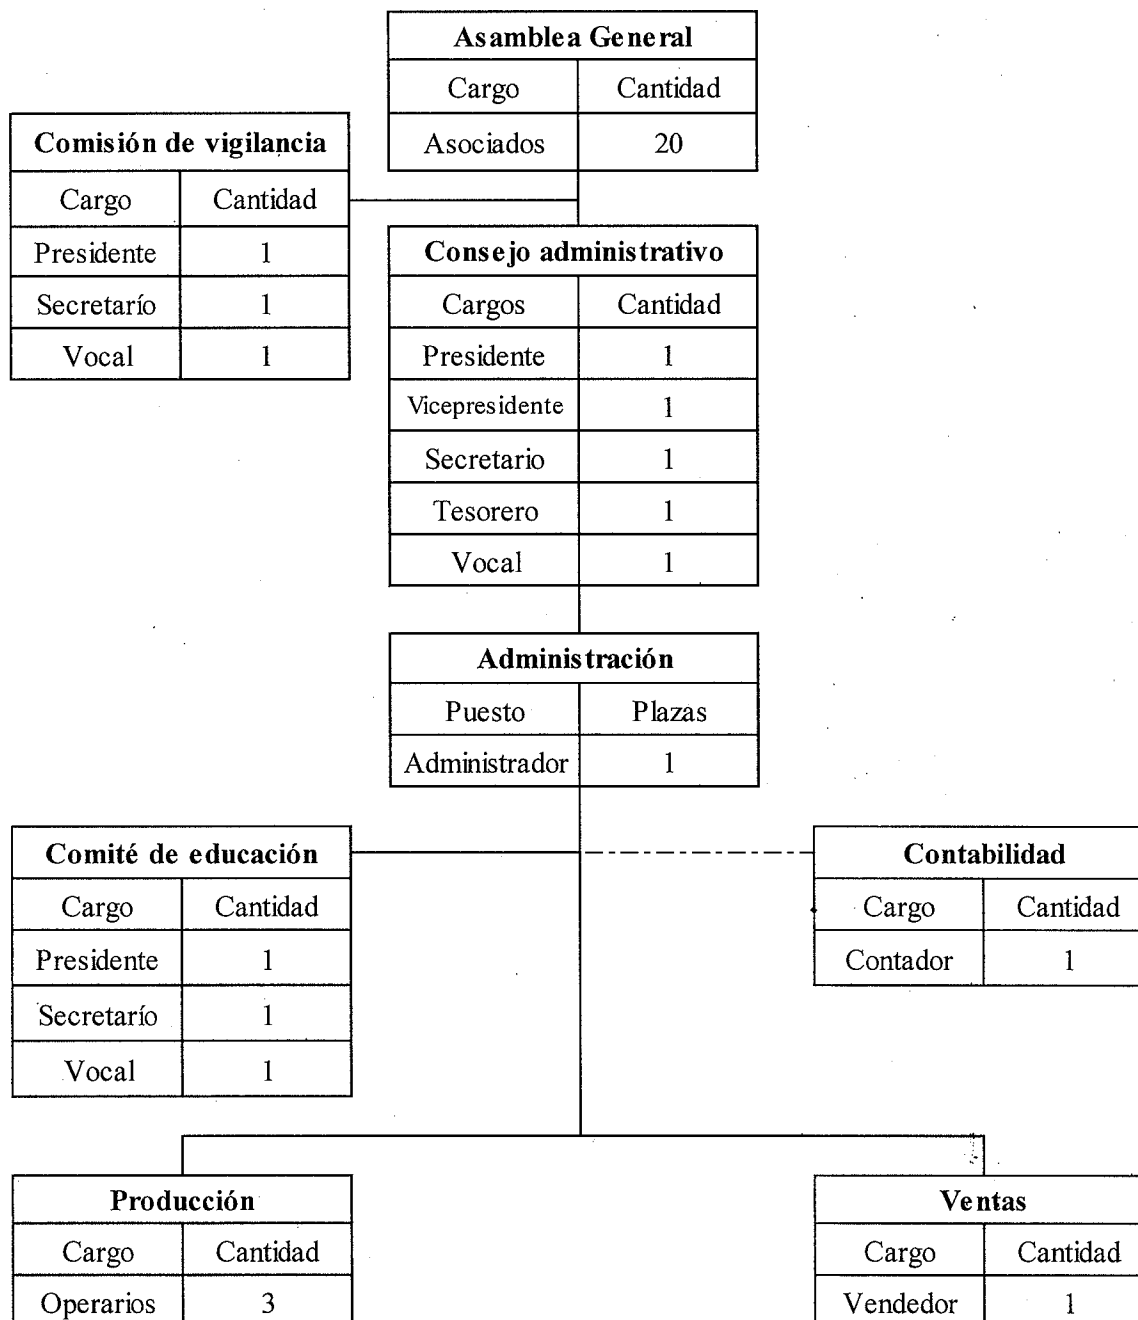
| Asamblea General | |
|---|---|
| Cargo | Cantidad |
| Asociados | 20 |

| Comisión de vigilancia | |
|---|---|
| Cargo | Cantidad |
| Presidente | 1 |
| Secretarío | 1 |
| Vocal | 1 |

| Consejo administrativo | |
|---|---|
| Cargos | Cantidad |
| Presidente | 1 |
| Vicepresidente | 1 |
| Secretario | 1 |
| Tesorero | 1 |
| Vocal | 1 |

| Administración | |
|---|---|
| Puesto | Plazas |
| Administrador | 1 |

| Comité de educación | |
|---|---|
| Cargo | Cantidad |
| Presidente | 1 |
| Secretarío | 1 |
| Vocal | 1 |

| Contabilidad | |
|---|---|
| Cargo | Cantidad |
| Contador | 1 |

| Producción | |
|---|---|
| Cargo | Cantidad |
| Operarios | 3 |

| Ventas | |
|---|---|
| Cargo | Cantidad |
| Vendedor | 1 |